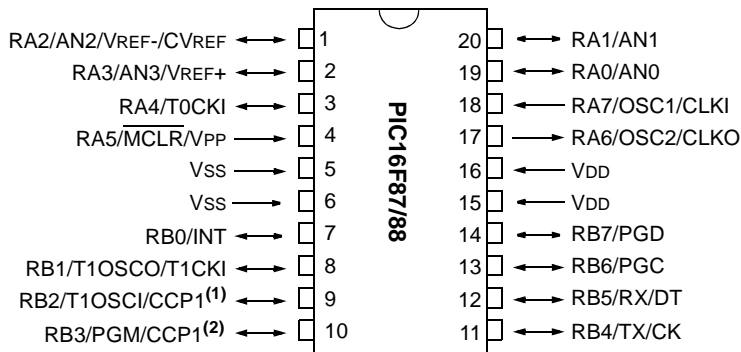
RA2/AN2/VREF-/CVREF 1
RA3/AN3/VREF+ 2
RA4/T0CKI 3
RA5/$\overline{MCLR}$/VPP 4
VSS 5
VSS 6
RB0/INT 7
RB1/T1OSCO/T1CKI 8
RB2/T1OSCI/CCP1$^{(1)}$ 9
RB3/PGM/CCP1$^{(2)}$ 10

PIC16F87/88

20 RA1/AN1
19 RA0/AN0
18 RA7/OSC1/CLKI
17 RA6/OSC2/CLKO
16 VDD
15 VDD
14 RB7/PGD
13 RB6/PGC
12 RB5/RX/DT
11 RB4/TX/CK